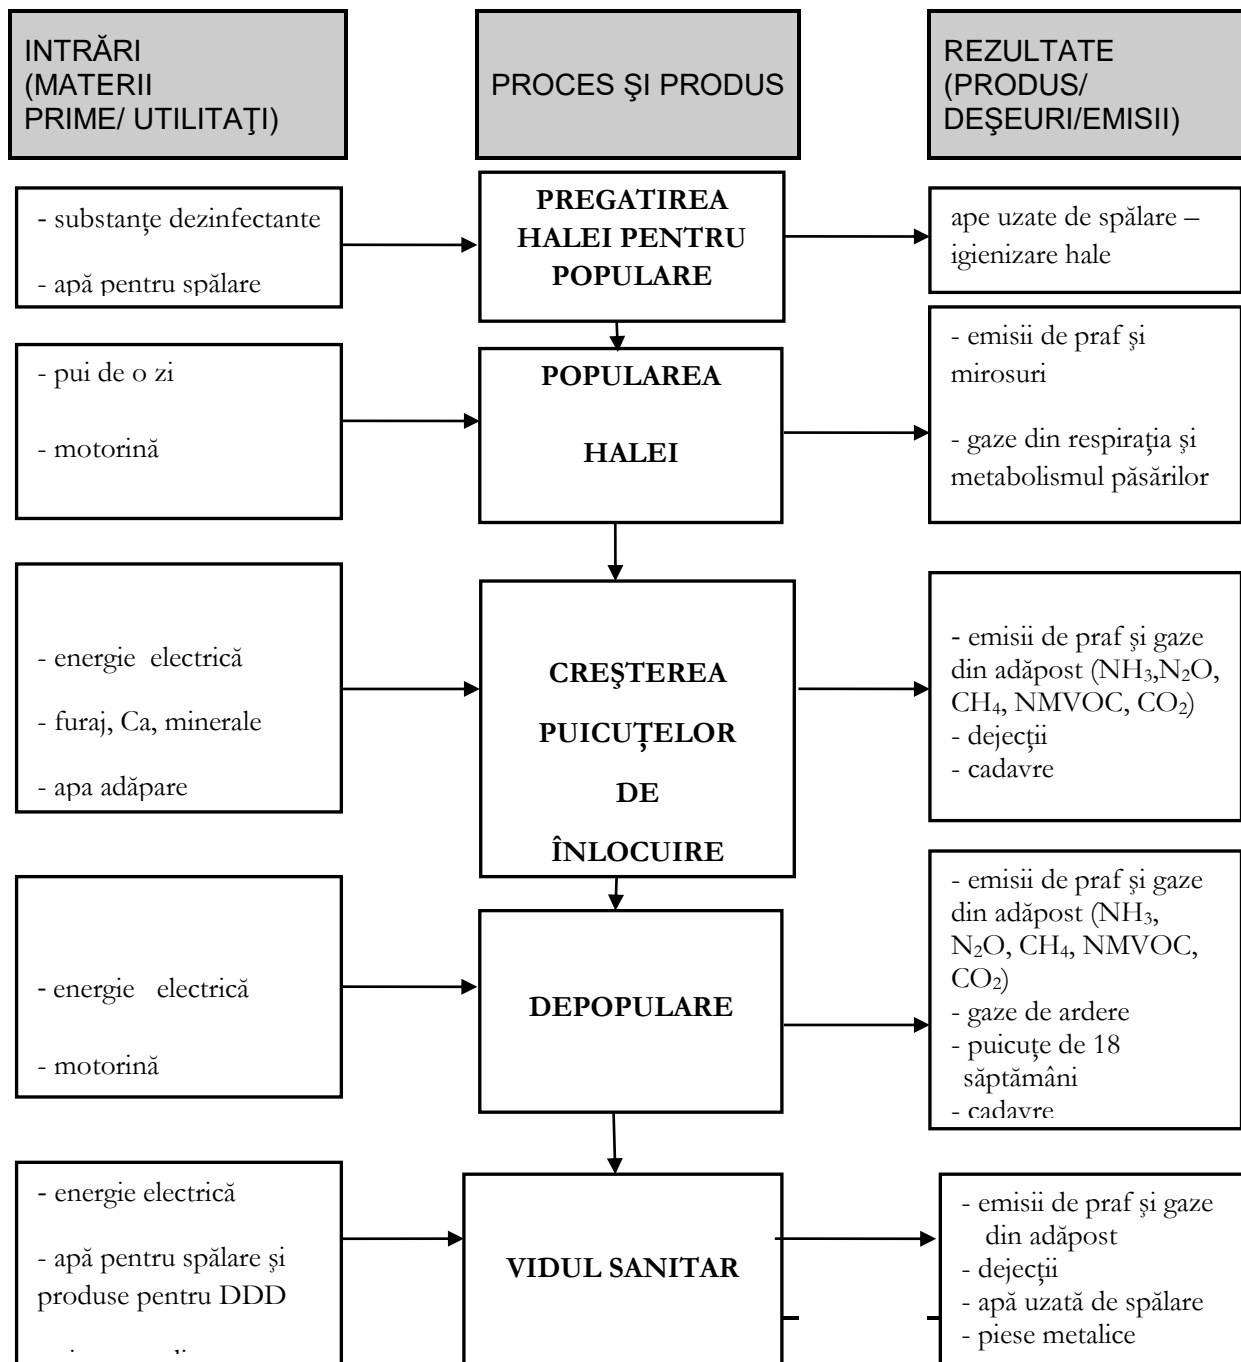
INTRĂRI (MATERII PRIME/ UTILITAŢI)

PROCES ŞI PRODUS

REZULTATE (PRODUS/ DEŞEURI/EMISII)

- substanţe dezinfectante

- apă pentru spălare

PREGATIREA HALEI PENTRU POPULARE

ape uzate de spălare – igienizare hale

- pui de o zi

- motorină

POPULAREA HALEI

- emisii de praf şi mirosuri

- gaze din respiraţia şi metabolismul păsărilor

- energie electrică

- furaj, Ca, minerale

- apa adăpare

CREŞTEREA PUICUȚELOR DE ÎNLOCUIRE

- emisii de praf şi gaze din adăpost ($NH_3$,$N_2O$, $CH_4$, NMVOC, $CO_2$)
- dejecţii
- cadavre

- energie electrică

- motorină

DEPOPULARE

- emisii de praf şi gaze din adăpost ($NH_3$, $N_2O$, $CH_4$, NMVOC, $CO_2$)
- gaze de ardere
- puicuţe de 18 săptămâni
- cadavre

- energie electrică

- apă pentru spălare şi produse pentru DDD

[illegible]

VIDUL SANITAR

- emisii de praf şi gaze din adăpost
- dejecţii
- apă uzată de spălare
- piese metalice